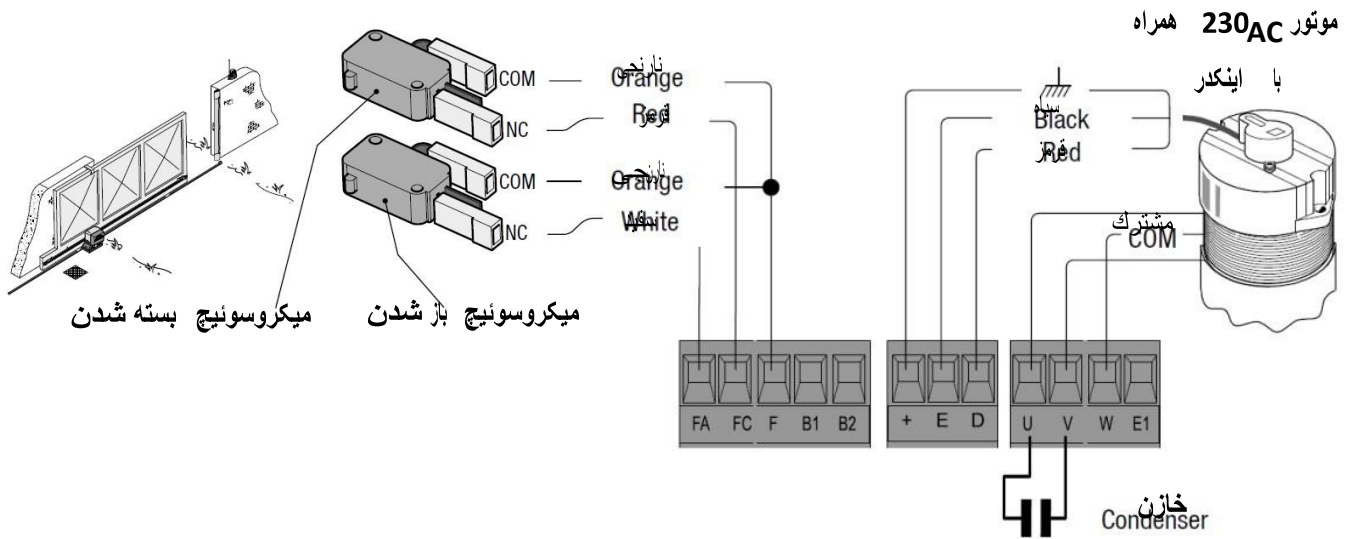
موتور $230_{AC}$ همراه

با اینکدر

COM

نارنجی Orange

NC

قرمز Red

COM

نارنجی Orange

NC

سفید White

سیاه Black

قرمز Red

مشترک COM

میکروسوئیچ بسته شدن

میکروسوئیچ باز شدن

FA FC F B1 B2

+ E D

U V W E1

خازن Condenser